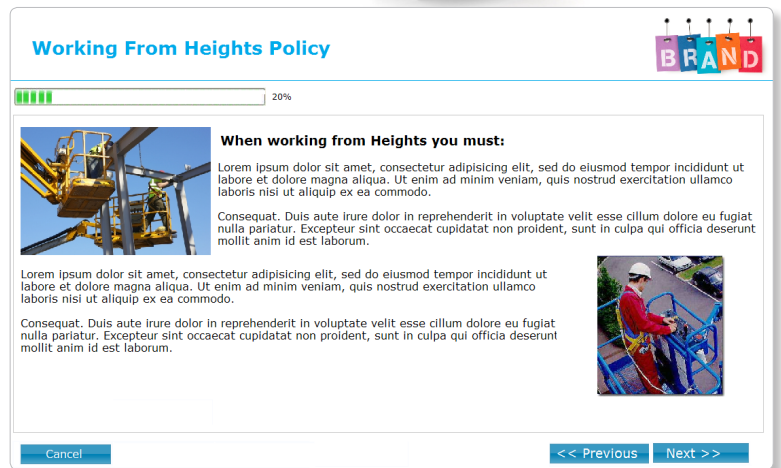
Working From Heights Policy

BRAND

20%

When working from Heights you must:

Lorem ipsum dolor sit amet, consectetur adipisicing elit, sed do eiusmod tempor incididunt ut labore et dolore magna aliqua. Ut enim ad minim veniam, quis nostrud exercitation ullamco laboris nisi ut aliquip ex ea commodo.

Consequat. Duis aute irure dolor in reprehenderit in voluptate velit esse cillum dolore eu fugiat nulla pariatur. Excepteur sint occaecat cupidatat non proident, sunt in culpa qui officia deserunt mollit anim id est laborum.

Lorem ipsum dolor sit amet, consectetur adipisicing elit, sed do eiusmod tempor incididunt ut labore et dolore magna aliqua. Ut enim ad minim veniam, quis nostrud exercitation ullamco laboris nisi ut aliquip ex ea commodo.

Consequat. Duis aute irure dolor in reprehenderit in voluptate velit esse cillum dolore eu fugiat nulla pariatur. Excepteur sint occaecat cupidatat non proident, sunt in culpa qui officia deserunt mollit anim id est laborum.

Cancel

<< Previous

Next >>